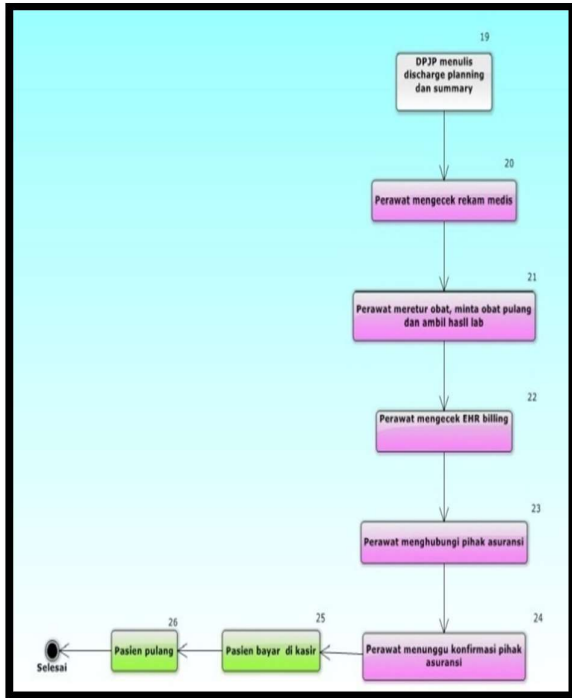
19

DPJP menulis discharge planning dan summary

20

Perawat mengecek rekam medis

21

Perawat meretur obat, minta obat pulang dan ambil hasil lab

22

Perawat mengecek EHR billing

23

Perawat menghubungi pihak asuransi

24

Perawat menunggu konfirmasi pihak asuransi

25

Pasien bayar di kasir

26

Pasien pulang

Selesai